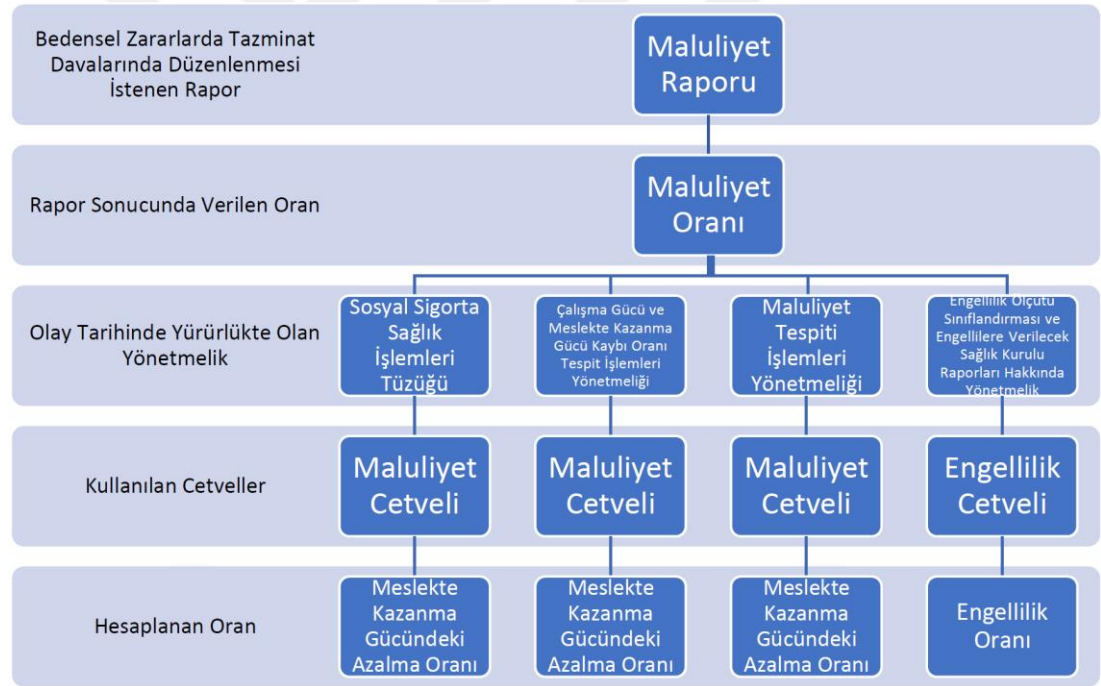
Bedensel Zararlarda Tazminat Davalarında Düzenlenmesi İstenen Rapor

Maluliyet Raporu

Rapor Sonucunda Verilen Oran

Maluliyet Oranı

Olay Tarihinde Yürürlükte Olan Yönetmelik

Sosyal Sigorta Sağlık İşlemleri Tüzüğü

Çalışma Gücü ve Meslekte Kazanma Gücü Kaybı Oranı Tespit İşlemleri Yönetmeliği

Maluliyet Tespiti İşlemleri Yönetmeliği

Engellilik Ölçütü Sınıflandırması ve Engellilere Verilecek Sağlık Kurulu Raporları Hakkında Yönetmelik

Kullanılan Cetveller

Maluliyet Cetveli

Maluliyet Cetveli

Maluliyet Cetveli

Engellilik Cetveli

Hesaplanan Oran

Meslekte Kazanma Gücündeki Azalma Oranı

Meslekte Kazanma Gücündeki Azalma Oranı

Meslekte Kazanma Gücündeki Azalma Oranı

Engellilik Oranı